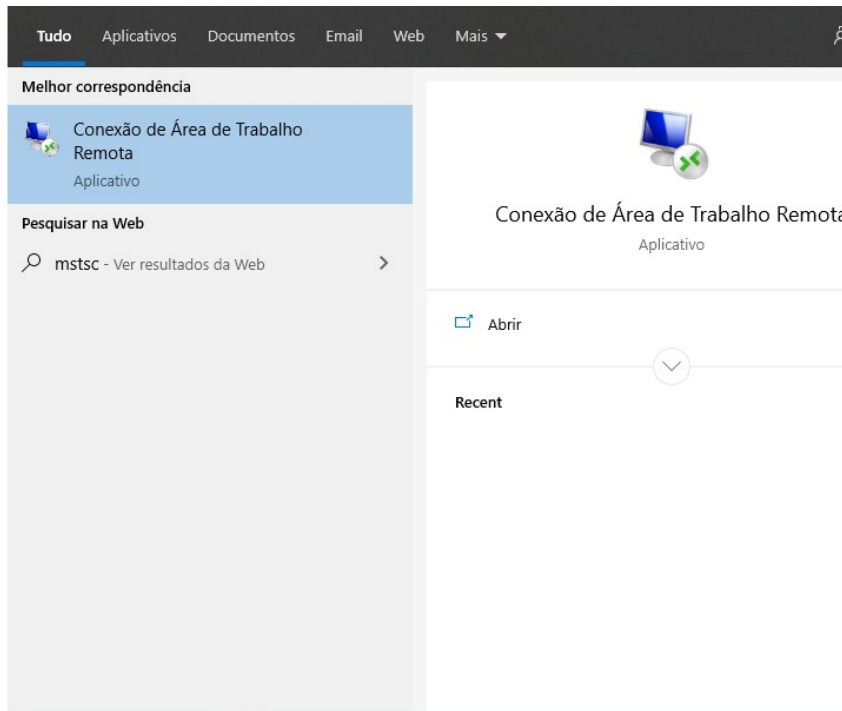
Tudo Aplicativos Documentos Email Web Mais

Melhor correspondência

Conexão de Área de Trabalho Remota
Aplicativo

Pesquisar na Web

mstsc - Ver resultados da Web

Conexão de Área de Trabalho Remot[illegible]
Aplicativo

Abrir

Recent